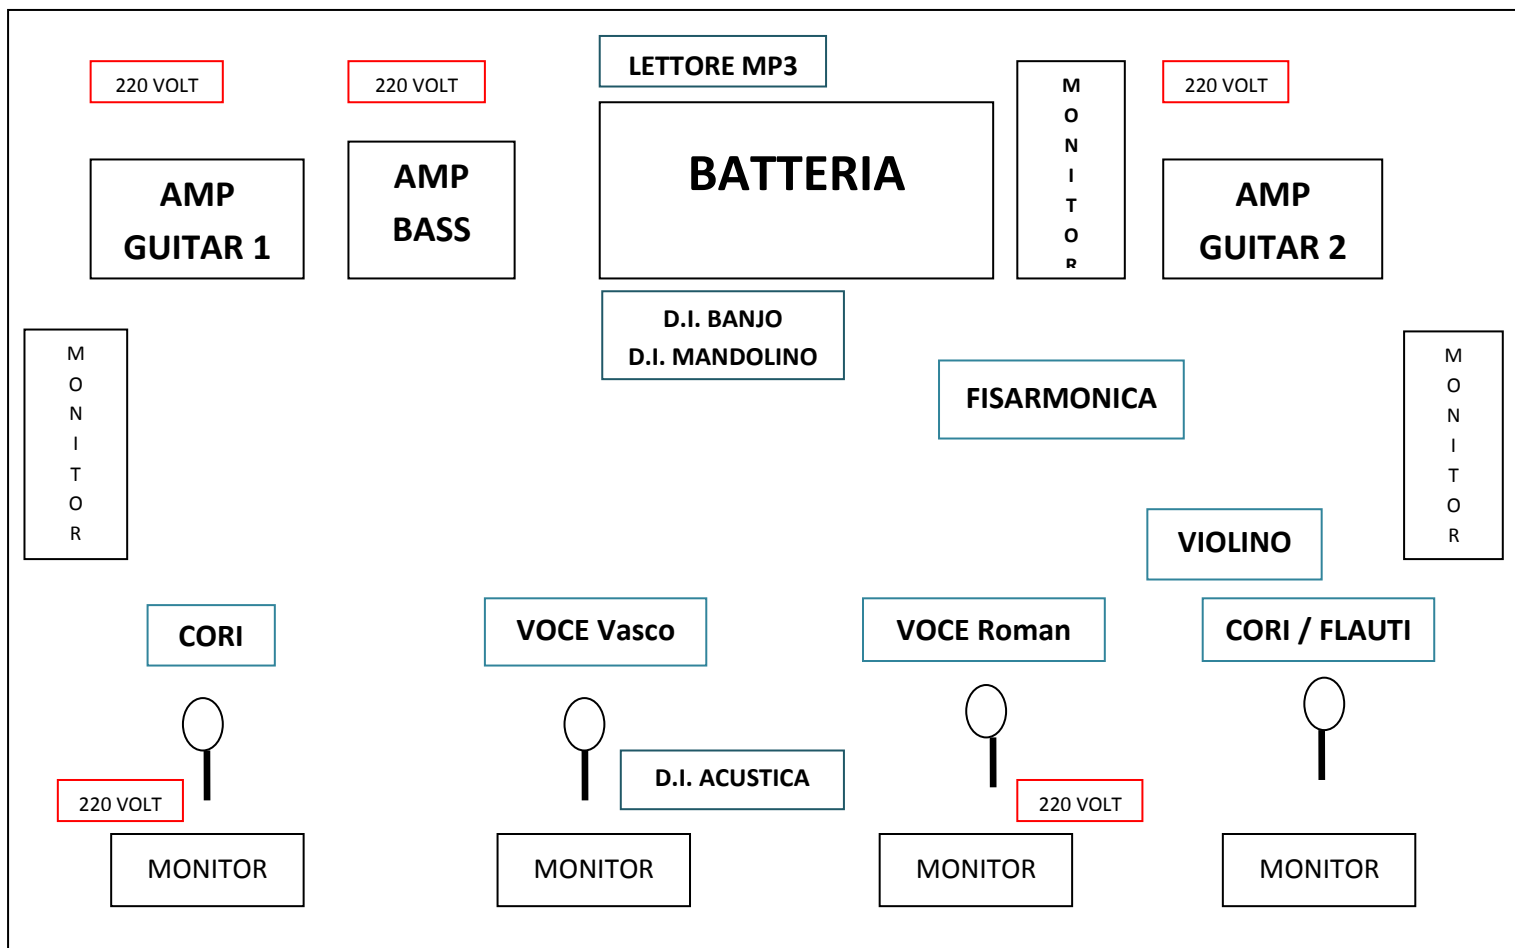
220 VOLT

220 VOLT

LETTORE MP3

MONITOR

220 VOLT

AMP GUITAR 1

AMP BASS

BATTERIA

AMP GUITAR 2

MONITOR

D.I. BANJO
D.I. MANDOLINO

FISARMONICA

MONITOR

VIOLINO

CORI

VOCE Vasco

VOCE Roman

CORI / FLAUTI

D.I. ACUSTICA

220 VOLT

220 VOLT

MONITOR

MONITOR

MONITOR

MONITOR